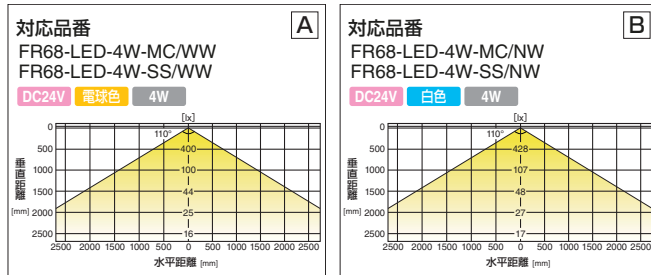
対応品番
A
FR68-LED-4W-MC/WW
FR68-LED-4W-SS/WW
DC24V 電球色 4W

[lx]
110°
0
500
1000
1500
2000
2500
400
100
44
25
16
垂直距離 [mm]
2500 2000 1500 1000 500 0 500 1000 1500 2000 2500
水平距離 [mm]

対応品番
B
FR68-LED-4W-MC/NW
FR68-LED-4W-SS/NW
DC24V 白色 4W

[lx]
110°
0
500
1000
1500
2000
2500
428
107
48
27
17
垂直距離 [mm]
2500 2000 1500 1000 500 0 500 1000 1500 2000 2500
水平距離 [mm]